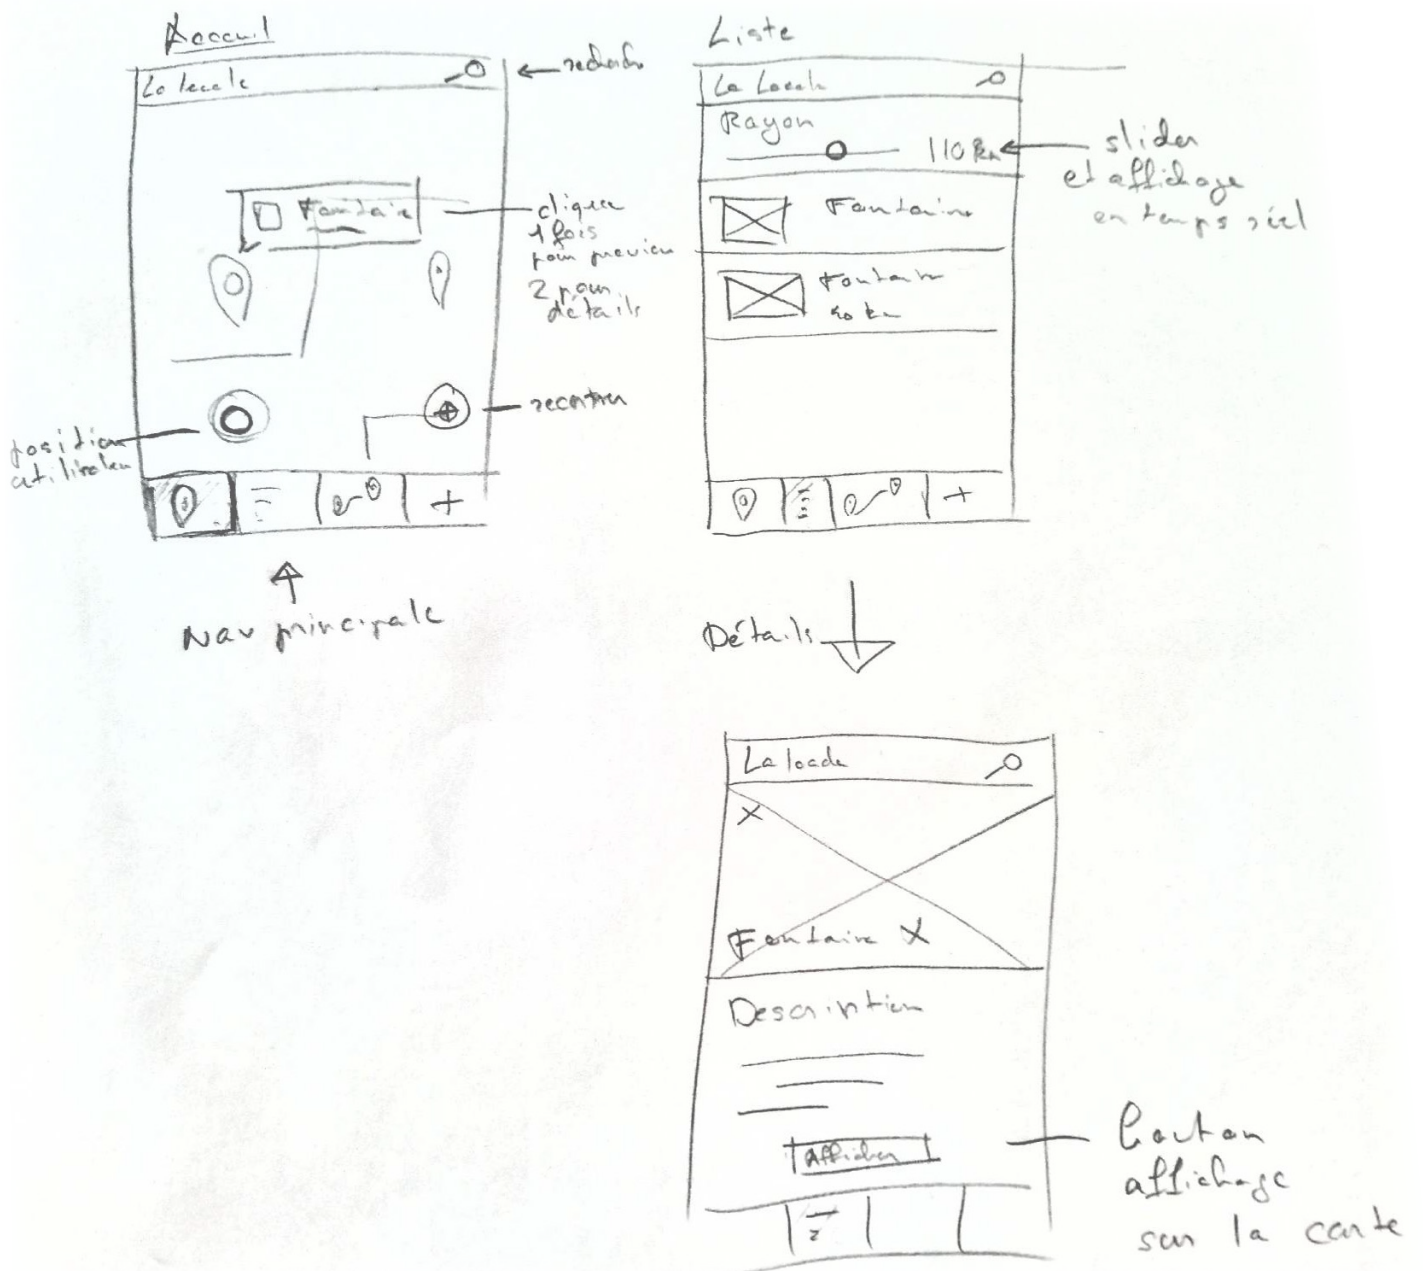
Accueil

La locale

recherche

Fontaine

clique 1 fois pour preview
2 pour détails

recentrer

position utilisateur

+

Nav principale

Liste

La Locale

Rayon

110 Km

slider et affichage en temps réel

Fontaine

Fontaine 80 km

+

Détails

La locale

Fontaine X

Description

Afficher

bouton affichage sur la carte